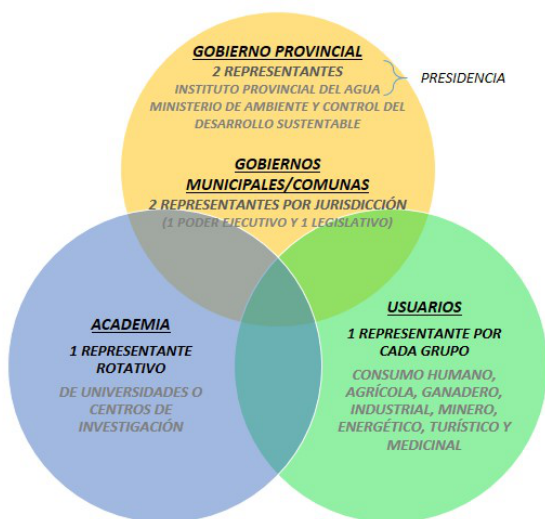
GOBIERNO PROVINCIAL
2 REPRESENTANTES
INSTITUTO PROVINCIAL DEL AGUA
MINISTERIO DE AMBIENTE Y CONTROL DEL DESARROLLO SUSTENTABLE

PRESIDENCIA

GOBIERNOS MUNICIPALES/COMUNAS
2 REPRESENTANTES POR JURISDICCIÓN
(1 PODER EJECUTIVO Y 1 LEGISLATIVO)

ACADEMIA
1 REPRESENTANTE ROTATIVO
DE UNIVERSIDADES O CENTROS DE INVESTIGACIÓN

USUARIOS
1 REPRESENTANTE POR CADA GRUPO
CONSUMO HUMANO, AGRÍCOLA, GANADERO, INDUSTRIAL, MINERO, ENERGÉTICO, TURÍSTICO Y MEDICINAL